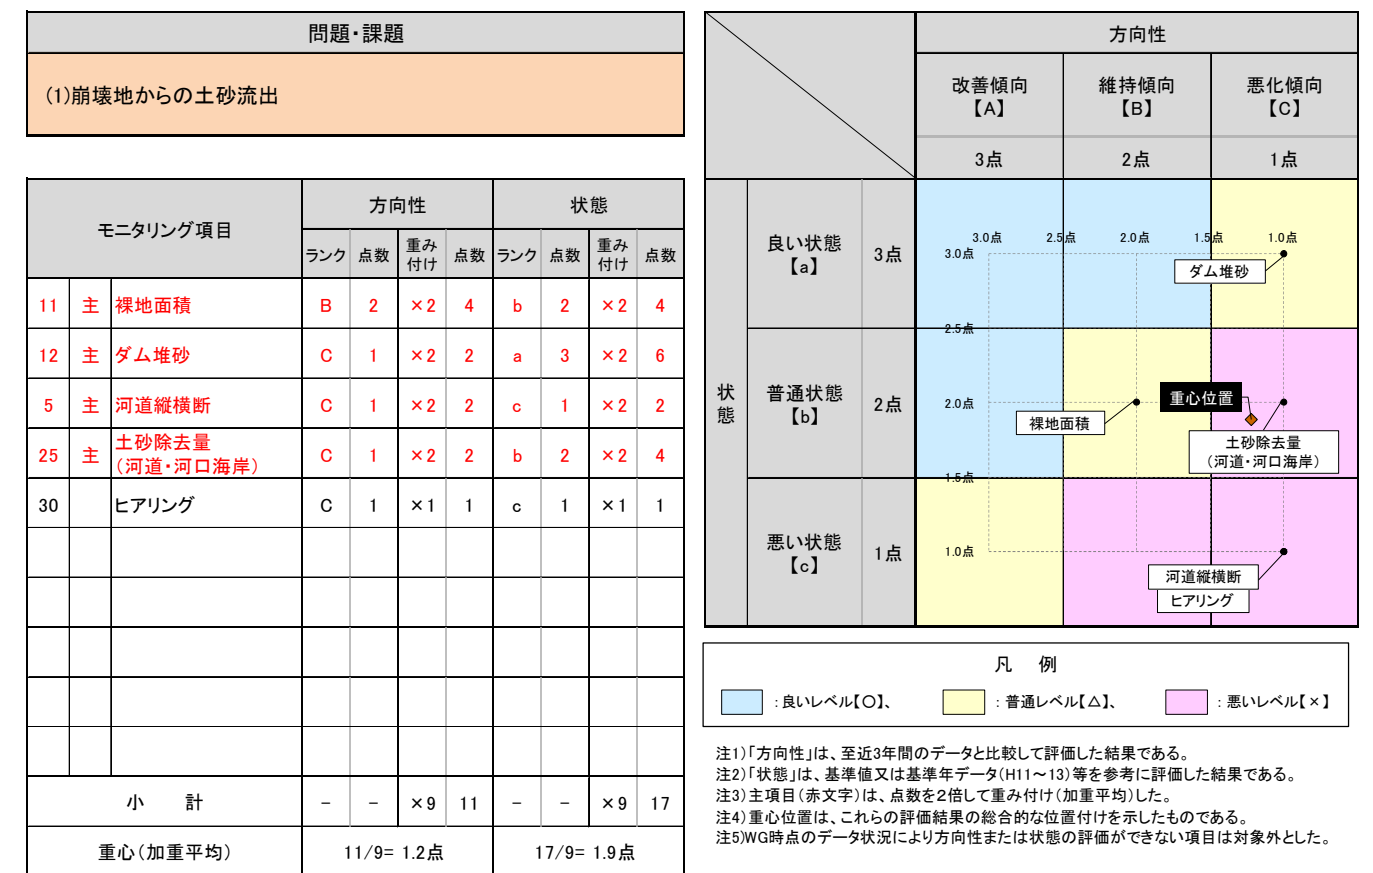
問題・課題

(1)崩壊地からの土砂流出

| モニタリング項目 | | | 方向性 | | | | 状態 | | | |
|---|---|---|---|---|---|---|---|---|---|---|
| | | | ランク | 点数 | 重み付け | 点数 | ランク | 点数 | 重み付け | 点数 |
| 11 | 主 | 裸地面積 | B | 2 | ×2 | 4 | b | 2 | ×2 | 4 |
| 12 | 主 | ダム堆砂 | C | 1 | ×2 | 2 | a | 3 | ×2 | 6 |
| 5 | 主 | 河道縦横断 | C | 1 | ×2 | 2 | c | 1 | ×2 | 2 |
| 25 | 主 | 土砂除去量（河道・河口海岸） | C | 1 | ×2 | 2 | b | 2 | ×2 | 4 |
| 30 | | ヒアリング | C | 1 | ×1 | 1 | c | 1 | ×1 | 1 |
| | | | | | | | | | | |
| | | | | | | | | | | |
| | | | | | | | | | | |
| | | | | | | | | | | |
| | | | | | | | | | | |
| 小　計 | | | – | – | ×9 | 11 | – | – | ×9 | 17 |
| 重心(加重平均) | | | 11/9= 1.2点 | | | | 17/9= 1.9点 | | | |

方向性
改善傾向【A】 3点
維持傾向【B】 2点
悪化傾向【C】 1点

状態
良い状態【a】 3点
普通状態【b】 2点
悪い状態【c】 1点

3.0点 2.5点 2.0点 1.5点 1.0点
3.0点 2.5点 2.0点 1.5点 1.0点
ダム堆砂
重心位置
裸地面積
土砂除去量（河道・河口海岸）
河道縦横断
ヒアリング

凡　例
：良いレベル【○】、　：普通レベル【△】、　：悪いレベル【×】

注1)「方向性」は、至近3年間のデータと比較して評価した結果である。
注2)「状態」は、基準値又は基準年データ(H11～13)等を参考に評価した結果である。
注3)主項目(赤文字)は、点数を2倍して重み付け(加重平均)した。
注4)重心位置は、これらの評価結果の総合的な位置付けを示したものである。
注5)WG時点のデータ状況により方向性または状態の評価ができない項目は対象外とした。